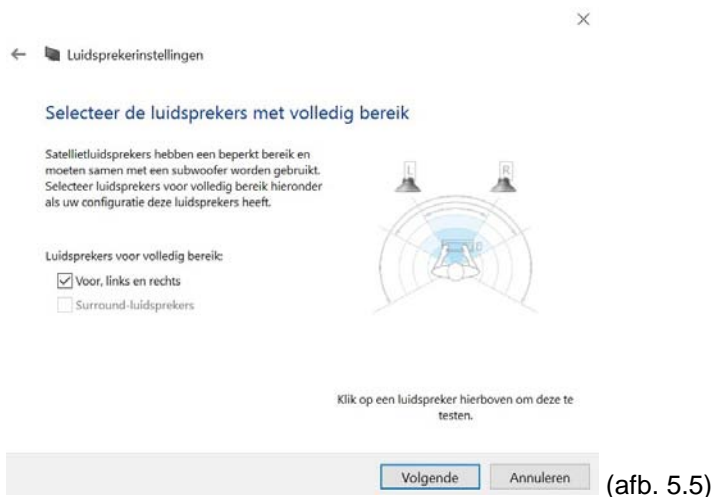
×

← Luidsprekerinstellingen

Selecteer de luidsprekers met volledig bereik

Satellietluidsprekers hebben een beperkt bereik en moeten samen met een subwoofer worden gebruikt. Selecteer luidsprekers voor volledig bereik hieronder als uw configuratie deze luidsprekers heeft.

L R

Luidsprekers voor volledig bereik:

☑ Voor, links en rechts

☐ Surround-luidsprekers

Klik op een luidspreker hierboven om deze te testen.

Volgende Annuleren (afb. 5.5)